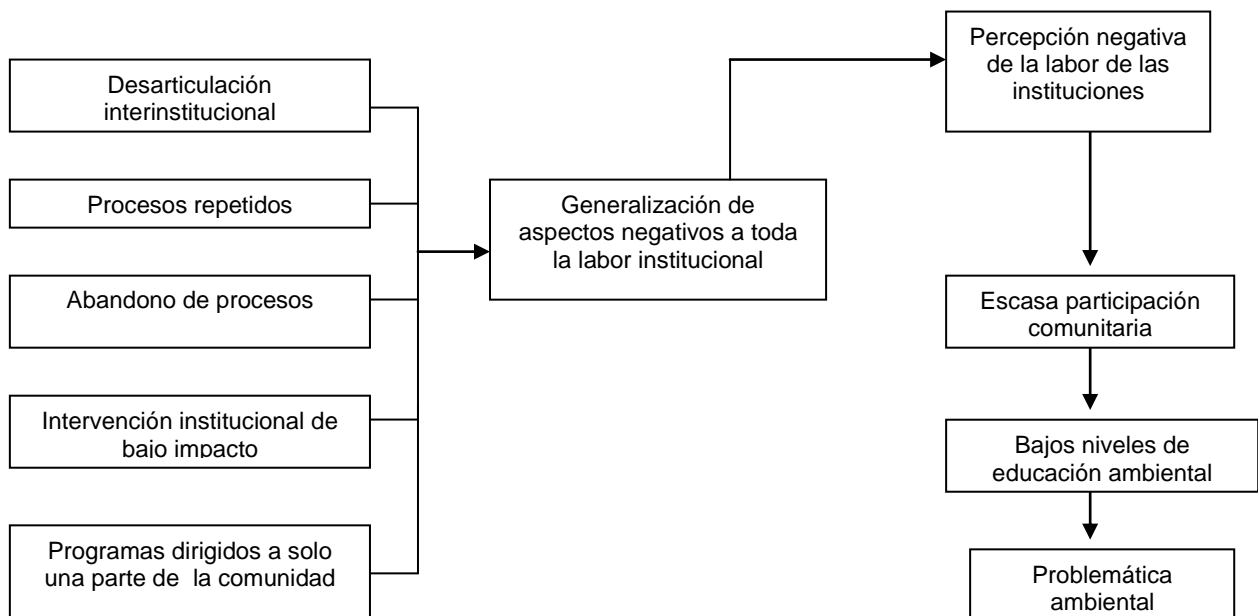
Desarticulación interinstitucional

Procesos repetidos

Abandono de procesos

Intervención institucional de bajo impacto

Programas dirigidos a solo una parte de la comunidad

Generalización de aspectos negativos a toda la labor institucional

Percepción negativa de la labor de las instituciones

Escasa participación comunitaria

Bajos niveles de educación ambiental

Problemática ambiental